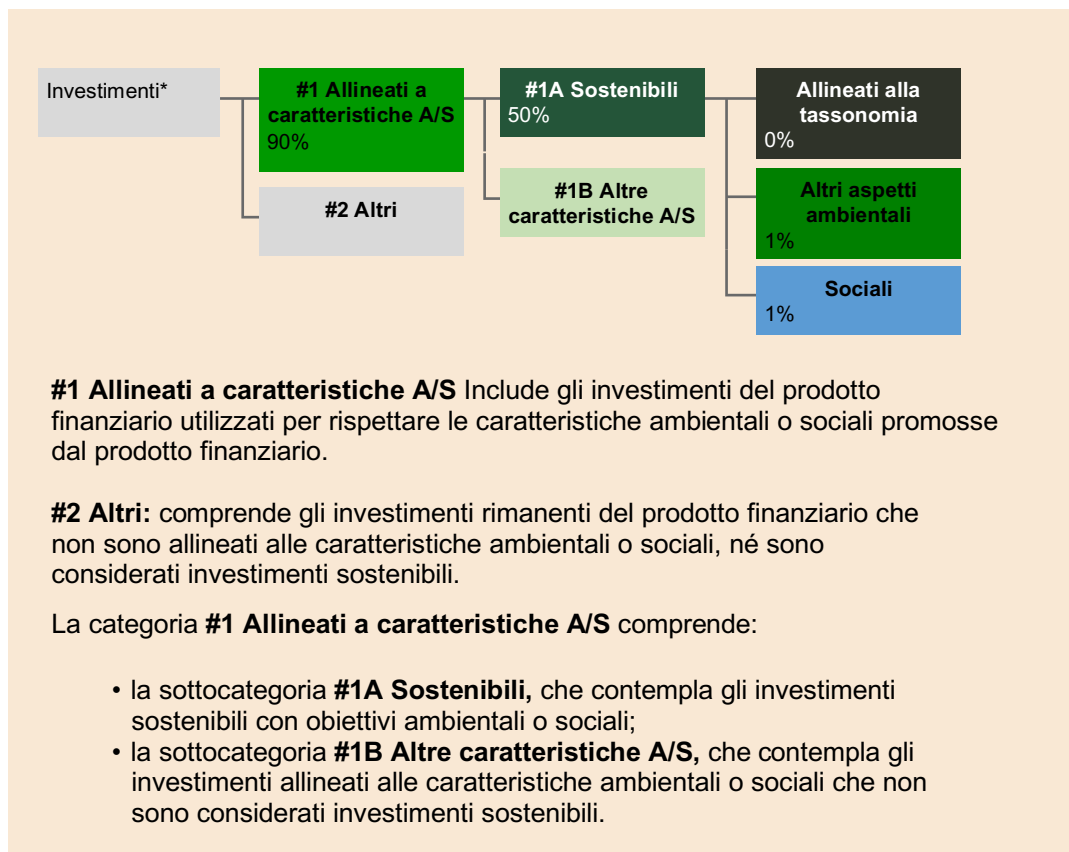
Investimenti*

#1 Allineati a caratteristiche A/S
90%

#2 Altri

#1A Sostenibili
50%

#1B Altre caratteristiche A/S

Allineati alla tassonomia
0%

Altri aspetti ambientali
1%

Sociali
1%

**#1 Allineati a caratteristiche A/S** Include gli investimenti del prodotto finanziario utilizzati per rispettare le caratteristiche ambientali o sociali promosse dal prodotto finanziario.

**#2 Altri:** comprende gli investimenti rimanenti del prodotto finanziario che non sono allineati alle caratteristiche ambientali o sociali, né sono considerati investimenti sostenibili.

La categoria **#1 Allineati a caratteristiche A/S** comprende:

• la sottocategoria **#1A Sostenibili,** che contempla gli investimenti sostenibili con obiettivi ambientali o sociali;
• la sottocategoria **#1B Altre caratteristiche A/S,** che contempla gli investimenti allineati alle caratteristiche ambientali o sociali che non sono considerati investimenti sostenibili.